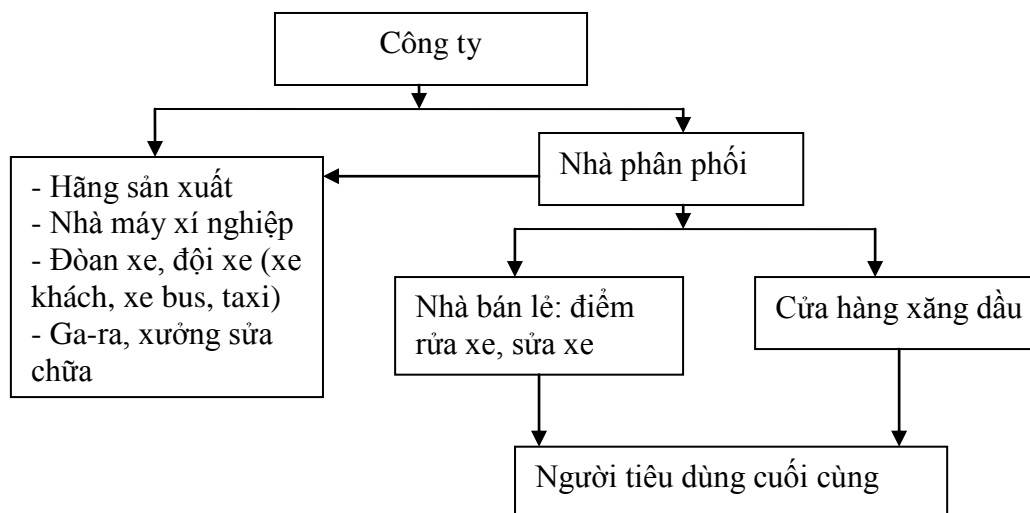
Công ty

Nhà phân phối

- Hãng sản xuất
- Nhà máy xí nghiệp
- Đòan xe, đội xe (xe khách, xe bus, taxi)
- Ga-ra, xưởng sửa chữa

Nhà bán lẻ: điểm rửa xe, sửa xe

Cửa hàng xăng dầu

Người tiêu dùng cuối cùng